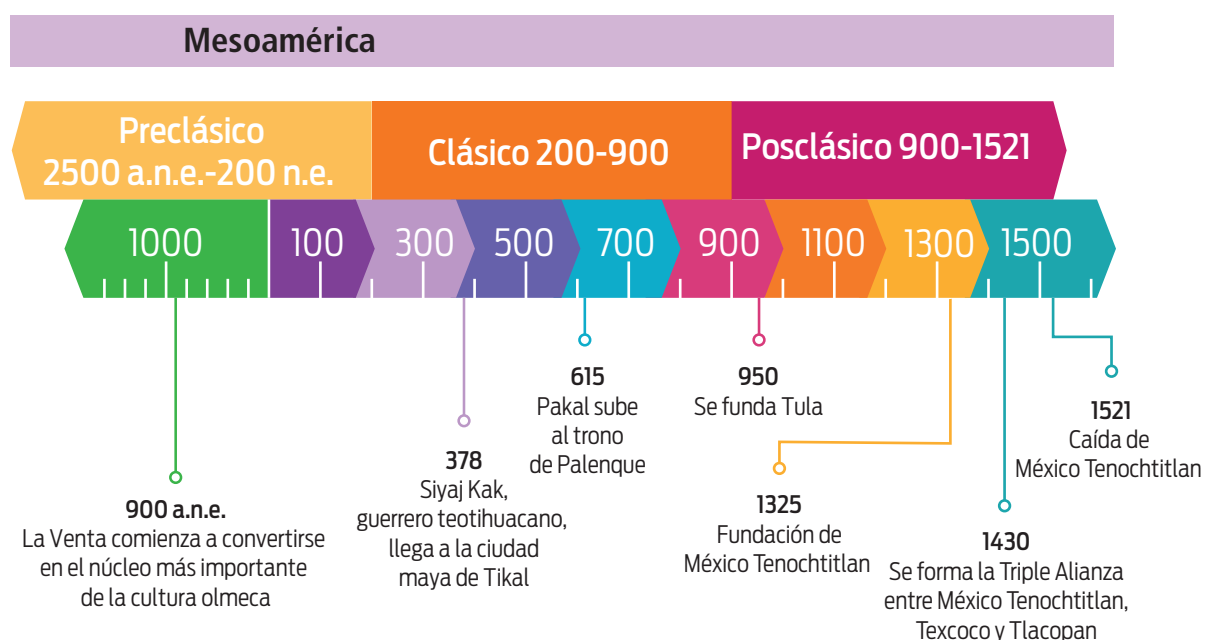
Mesoamérica

Preclásico 2500 a.n.e.-200 n.e.

Clásico 200-900

Posclásico 900-1521

1000 100 300 500 700 900 1100 1300 1500

615
Pakal sube al trono de Palenque

950
Se funda Tula

1521
Caída de México Tenochtitlan

378
Siyaj Kak, guerrero teotihuacano, llega a la ciudad maya de Tikal

1325
Fundación de México Tenochtitlan

900 a.n.e.
La Venta comienza a convertirse en el núcleo más importante de la cultura olmeca

1430
Se forma la Triple Alianza entre México Tenochtitlan, Texcoco y Tlacopan